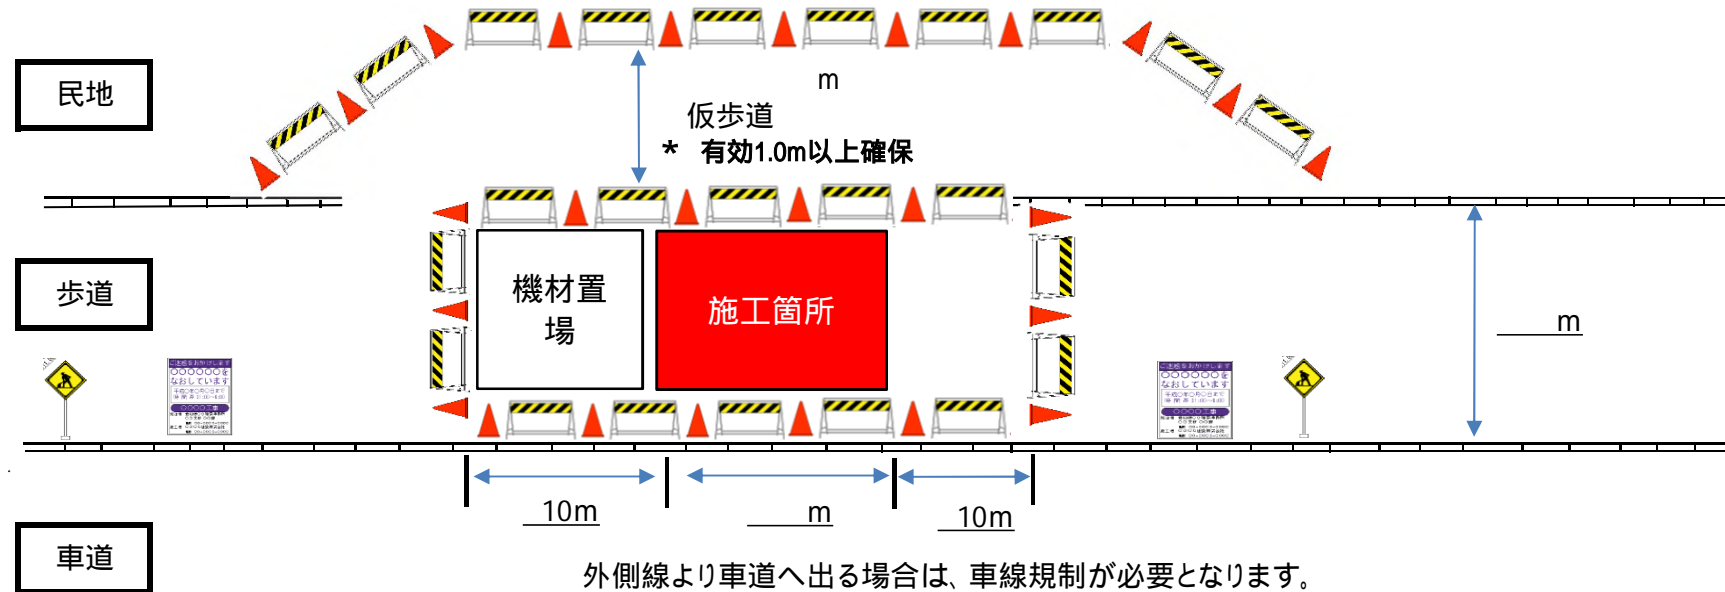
民地

m

仮歩道

＊ 有効1.0m以上確保

歩道

機材置場

施工箇所

m

ご迷惑をおかけします
○○○○○○をなおしています

○○○○工事

ご迷惑をおかけします
○○○○○○をなおしています

○○○○工事

10m

m

10m

車道

外側線より車道へ出る場合は、車線規制が必要となります。